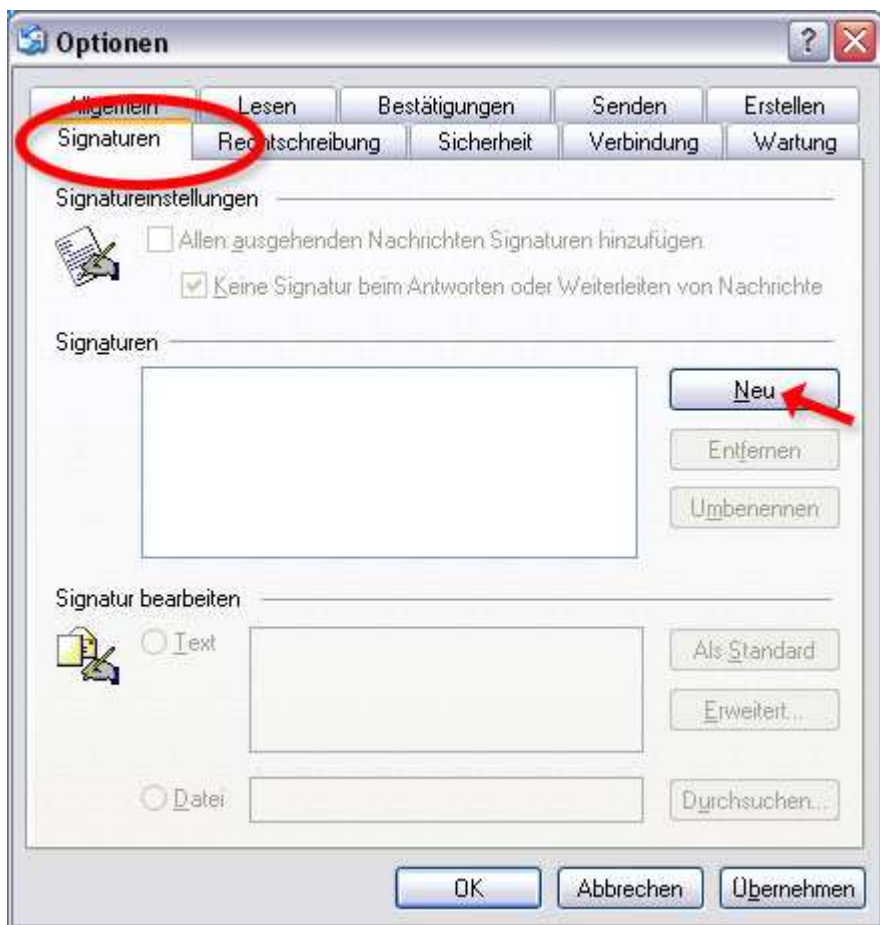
Optionen

Allgemein Lesen Bestätigungen Senden Erstellen
Signaturen Rechtschreibung Sicherheit Verbindung Wartung

Signatureinstellungen

Allen ausgehenden Nachrichten Signaturen hinzufügen

Keine Signatur beim Antworten oder Weiterleiten von Nachrichte

Signaturen

Neu

Entfernen

Umbenennen

Signatur bearbeiten

Text

Als Standard

Erweitert...

Datei

Durchsuchen...

OK Abbrechen Übernehmen